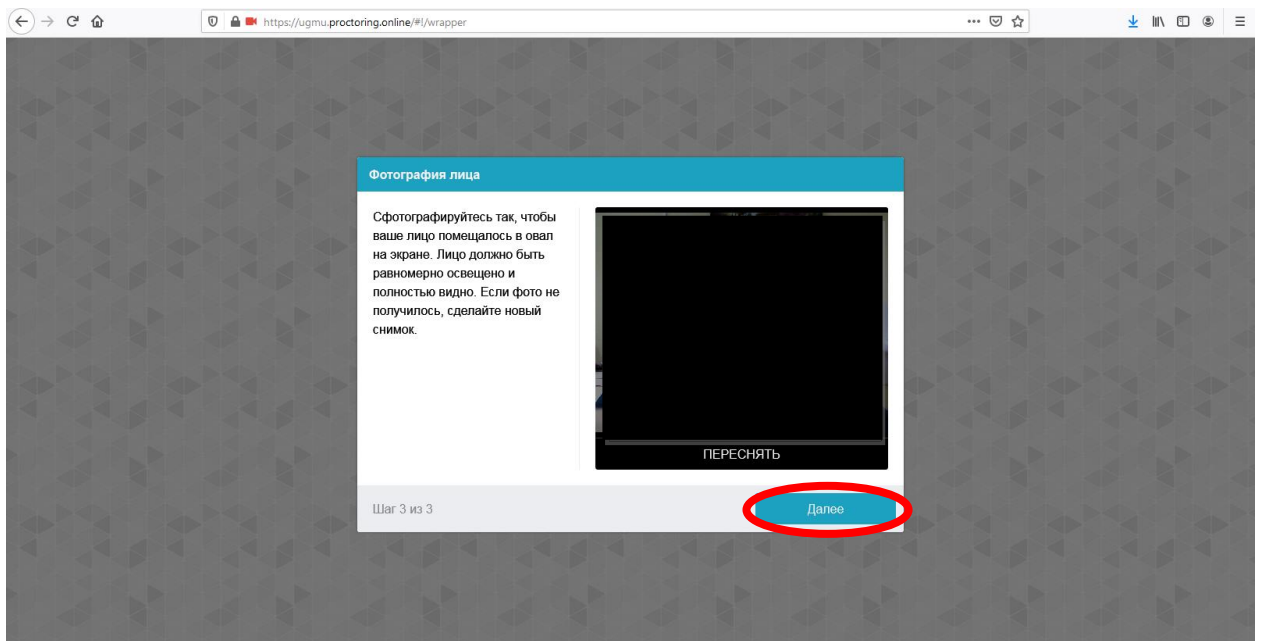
https://ugmu.proctoring.online/#!/wrapper

Фотография лица

Сфотографируйтесь так, чтобы ваше лицо помещалось в овал на экране. Лицо должно быть равномерно освещено и полностью видно. Если фото не получилось, сделайте новый снимок.

ПЕРЕСНЯТЬ

Шаг 3 из 3

Далее